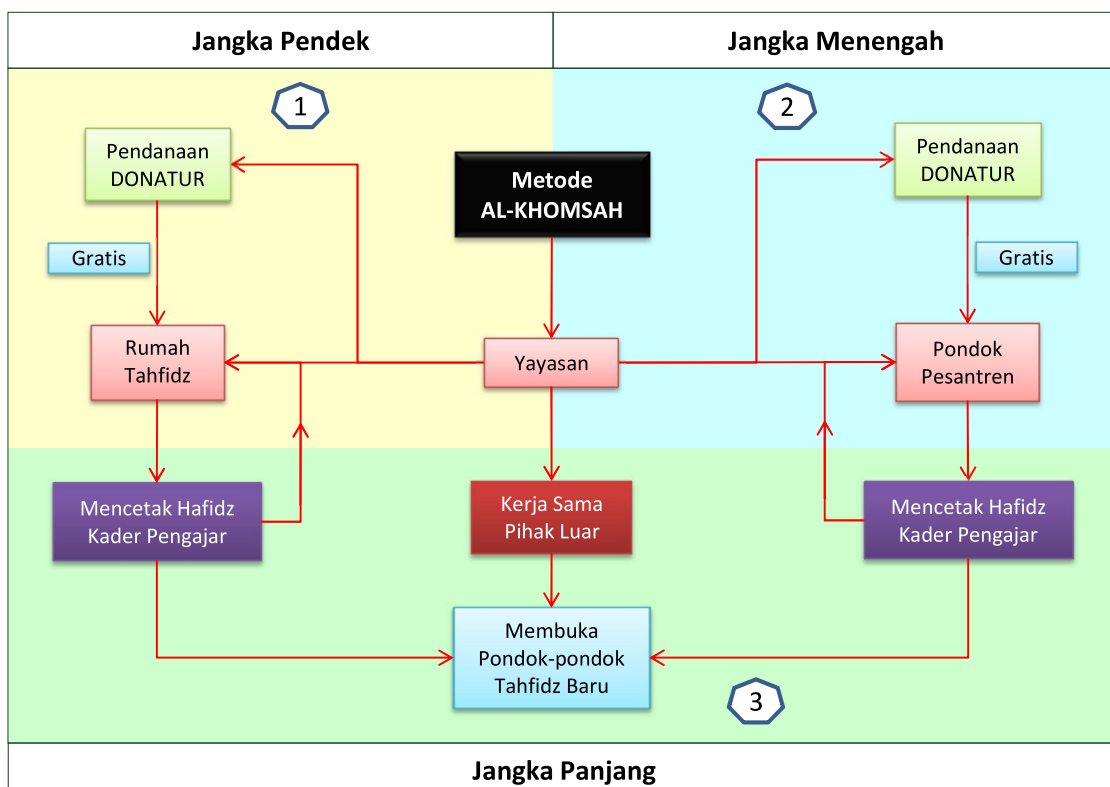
Jangka Pendek

Jangka Menengah

1

2

Pendanaan DONATUR

Metode AL-KHOMSAH

Pendanaan DONATUR

Gratis

Gratis

Rumah Tahfidz

Yayasan

Pondok Pesantren

Mencetak Hafidz Kader Pengajar

Kerja Sama Pihak Luar

Mencetak Hafidz Kader Pengajar

Membuka Pondok-pondok Tahfidz Baru

3

Jangka Panjang